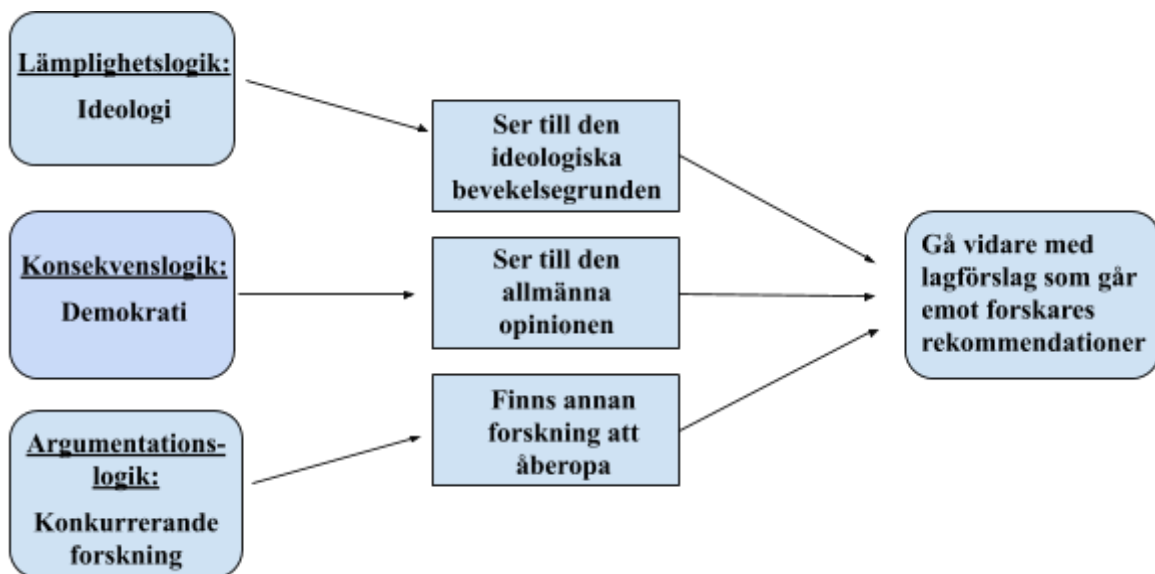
Lämplighetslogik:
Ideologi

Ser till den ideologiska bevekelsegrunden

Konsekvenslogik:
Demokrati

Ser till den allmänna opinionen

Argumentations-logik:
Konkurrerande forskning

Finns annan forskning att åberopa

Gå vidare med lagförslag som går emot forskares rekommendationer